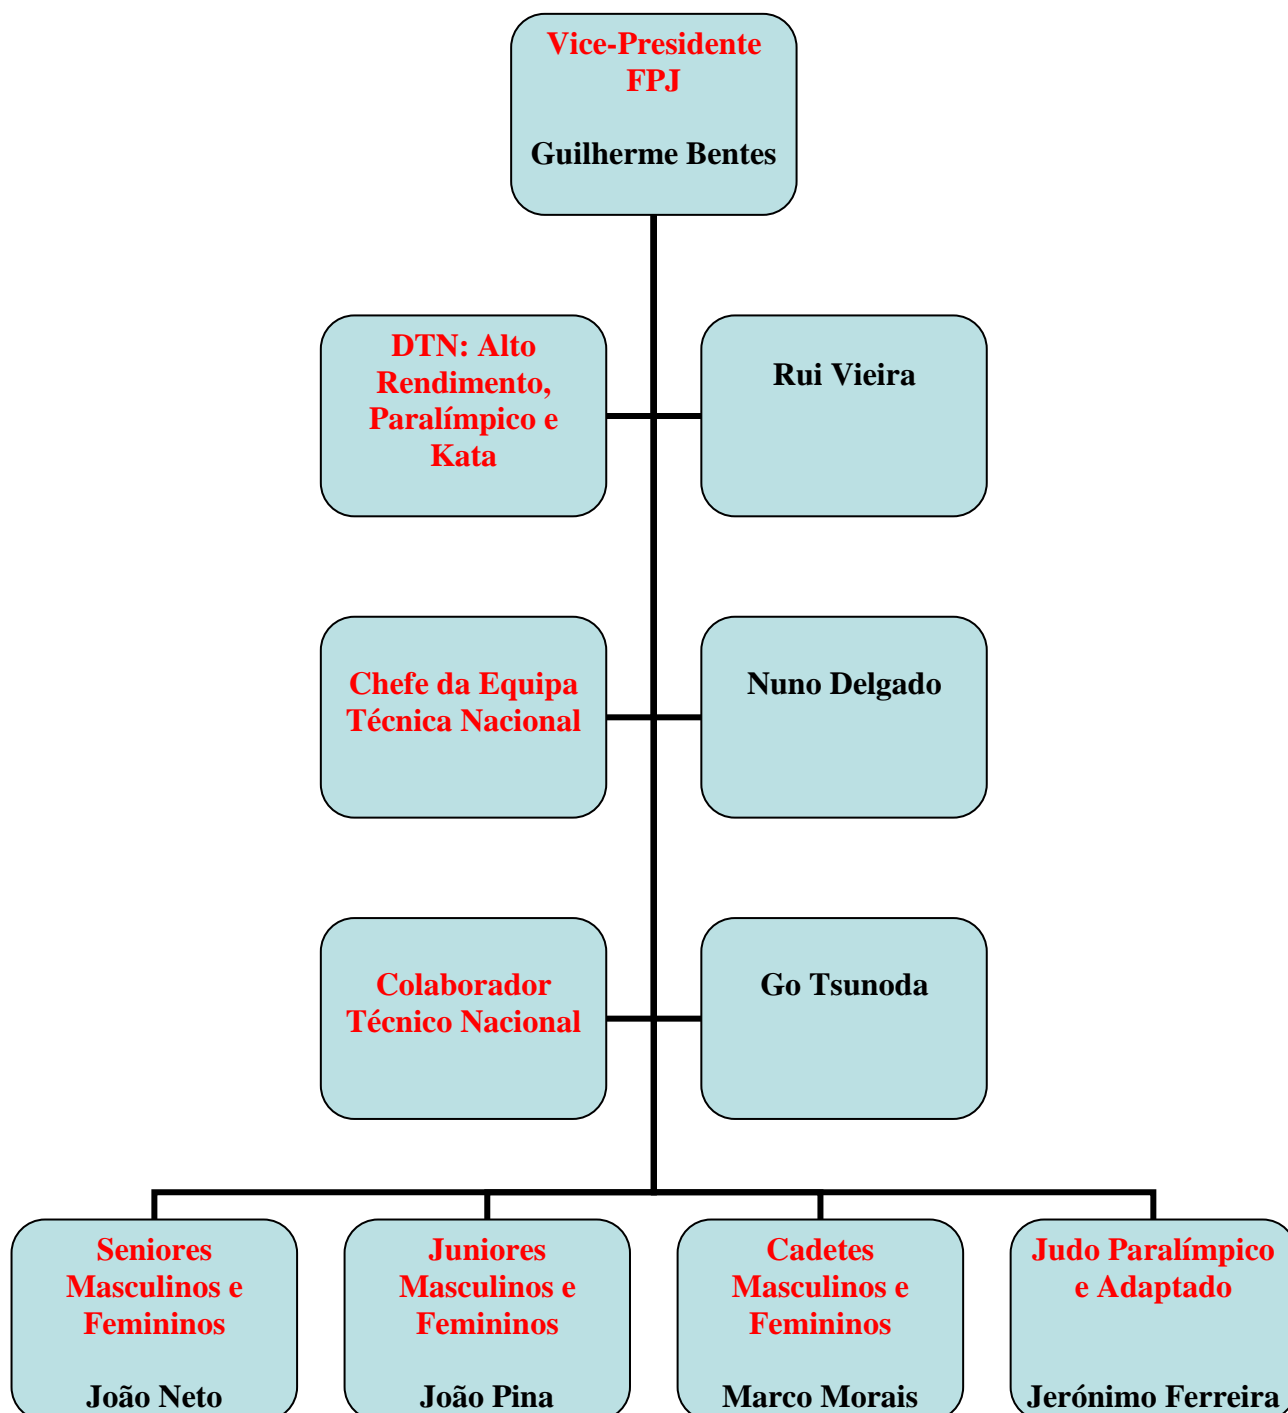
Vice-Presidente
FPJ

Guilherme Bentes

DTN: Alto Rendimento, Paralímpico e Kata

Rui Vieira

Chefe da Equipa Técnica Nacional

Nuno Delgado

Colaborador Técnico Nacional

Go Tsunoda

Seniores Masculinos e Femininos

João Neto

Juniores Masculinos e Femininos

João Pina

Cadetes Masculinos e Femininos

Marco Morais

Judo Paralímpico e Adaptado

Jerónimo Ferreira